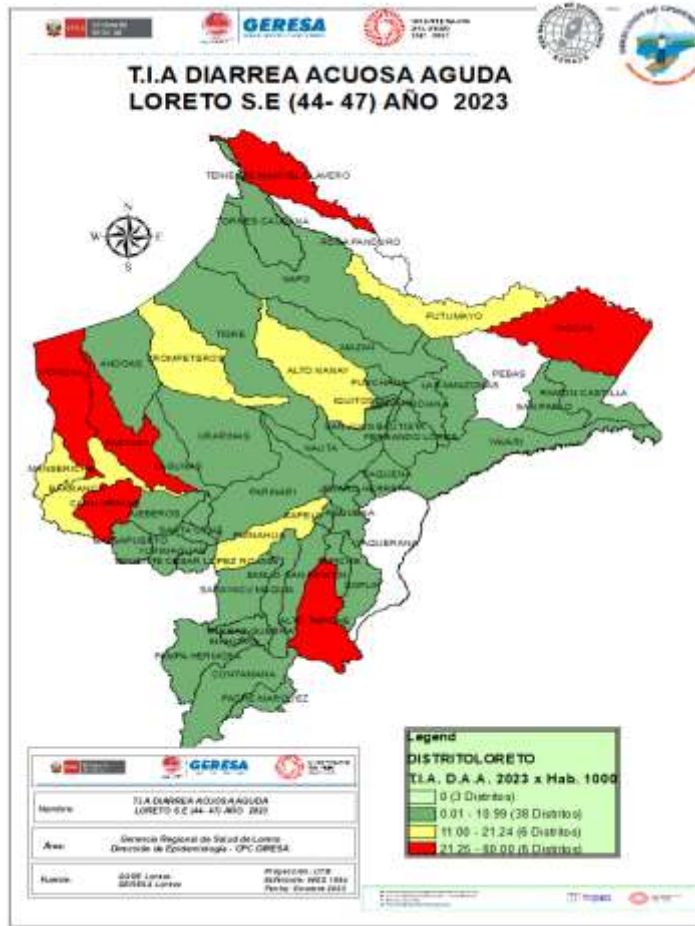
GERESA

T.I.A DIARREA ACUOSA AGUDA
LORETO S.E (44- 47) AÑO 2023

N
W E
S

TENIENTE MANUEL CLAVERO
TORRES CAUSANA
ROSA PANDURO
NAPO
PUTUMAYO
YAGUAS
ANDOAS
TROMPETEROS
TIGRE
ALTO NANAY
MAZAN
PEBAS
PUNCHANA
LAS AMAZONAS
RAMON CASTILLA
SAN PABLO
IQUITOS
BELEN
SAN JUAN BAUTISTA
FERNANDO LORES
YAVARI
URARINAS
NAUTA
PASTAZA
BARRANCA
MANSERICHE
CAHUAPANAS
PARINARI
SAQUENA
REQUENA
JEBEROS
LAGUNAS
CAPELO
YURIMAGUAS
TENIENTE CESAR LOPEZ ROJAS
EMILIO SAN MARTIN
SOPLIN
YAQUERANA
SARAYACU
VARGAS GUERRA
ALTO TAPICHE
INAHUAYA
PAMPA HERMOSA
CONTAMANA
PADRE MARQUEZ

Legend
DISTRITOLORETO
T.I.A. D.A.A. 2023 x Hab. 1000
0 (3 Distritos)
0.01 - 10.99 (38 Distritos)
11.00 - 21.24 (6 Distritos)
21.25 - 60.00 (6 Distritos)

GERESA

Nombre: T.I.A DIARREA ACUOSA AGUDA LORETO S.E (44- 47) AÑO 2023

Área: Gerencia Regional de Salud de Loreto Dirección de Epidemiología - CPC GERESA

Fuente: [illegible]
Proyección: UTM
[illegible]
Fecha: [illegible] 2023